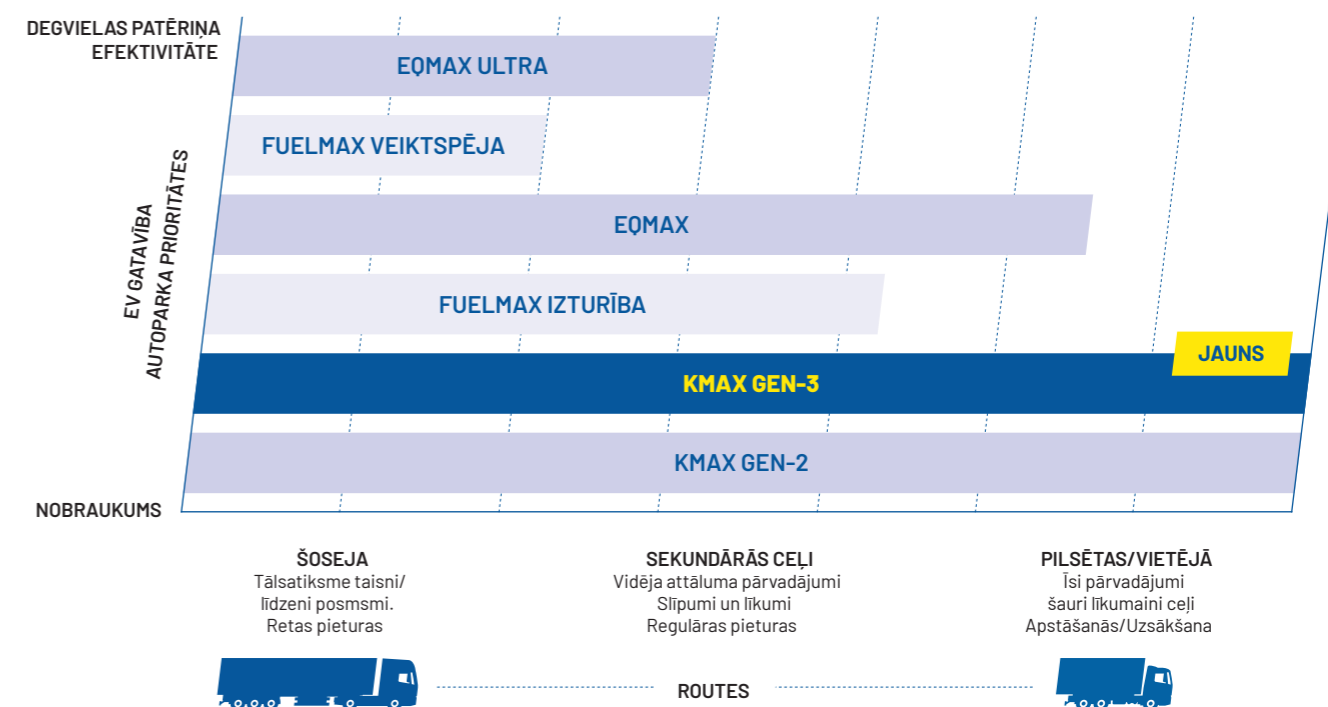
DEGVIELAS PATĒRIŅA EFEKTIVITĀTE

EV GATAVĪBA
AUTOPARKA PRIORITĀTES

EQMAX ULTRA

FUELMAX VEIKTSPĒJA

EQMAX

FUELMAX IZTURĪBA

JAUNS

KMAX GEN-3

KMAX GEN-2

NOBRAUKUMS

ŠOSEJA
Tālsatiksme taisni/ līdzeni posmsmi. Retas pieturas

SEKUNDĀRĀS CEĻI
Vidēja attāluma pārvadājumi
Slīpumi un līkumi
Regulāras pieturas

PILSĒTAS/VIETĒJĀ
Īsi pārvadājumi
šauri līkumaini ceļi
Apstāšanās/Uzsākšana

ROUTES